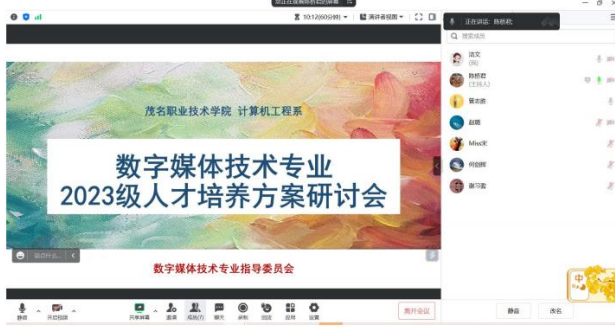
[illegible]

10:12(60分钟)

演讲者视图

正在讲话：陈桥君

茂名职业技术学院 计算机工程系

数字媒体技术专业
2023级人才培养方案研讨会

数字媒体技术专业指导委员会

洁文
(我)

陈桥君
(主持人)

管志勇

赵珊

Miss宋

何剑辉

谢习勤

搜索成员

静音

开启视频

共享屏幕

邀请

成员(7)

聊天

录制

应用

设置

离开会议

静音

改名